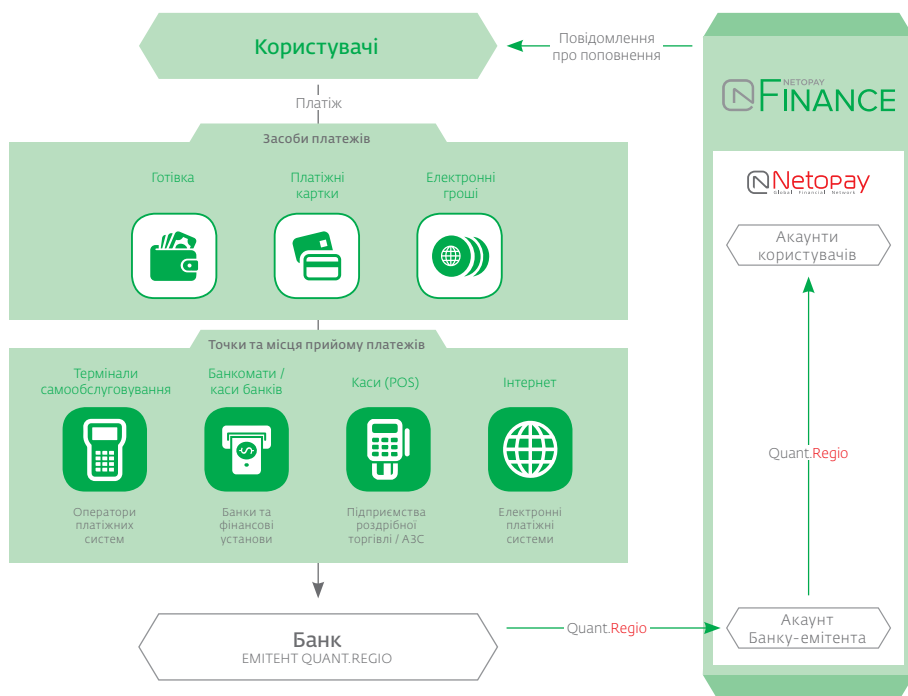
Користувачі

Повідомлення про поповнення

NETOPAY FINANCE

Платіж

Засоби платежів

Готівка

Платіжні картки

Електронні гроші

Netopay Global Financial Network

Акаунти користувачів

Точки та місця прийому платежів

Термінали самообслуговування

Банкомати / каси банків

Каси (POS)

Інтернет

Оператори платіжних систем

Банки та фінансові установи

Підприємства роздрібної торгівлі / АЗС

Електронні платіжні системи

Quant.Regio

Банк
ЕМІТЕНТ QUANT.REGIO

Quant.Regio

Акаунт Банку-емітента